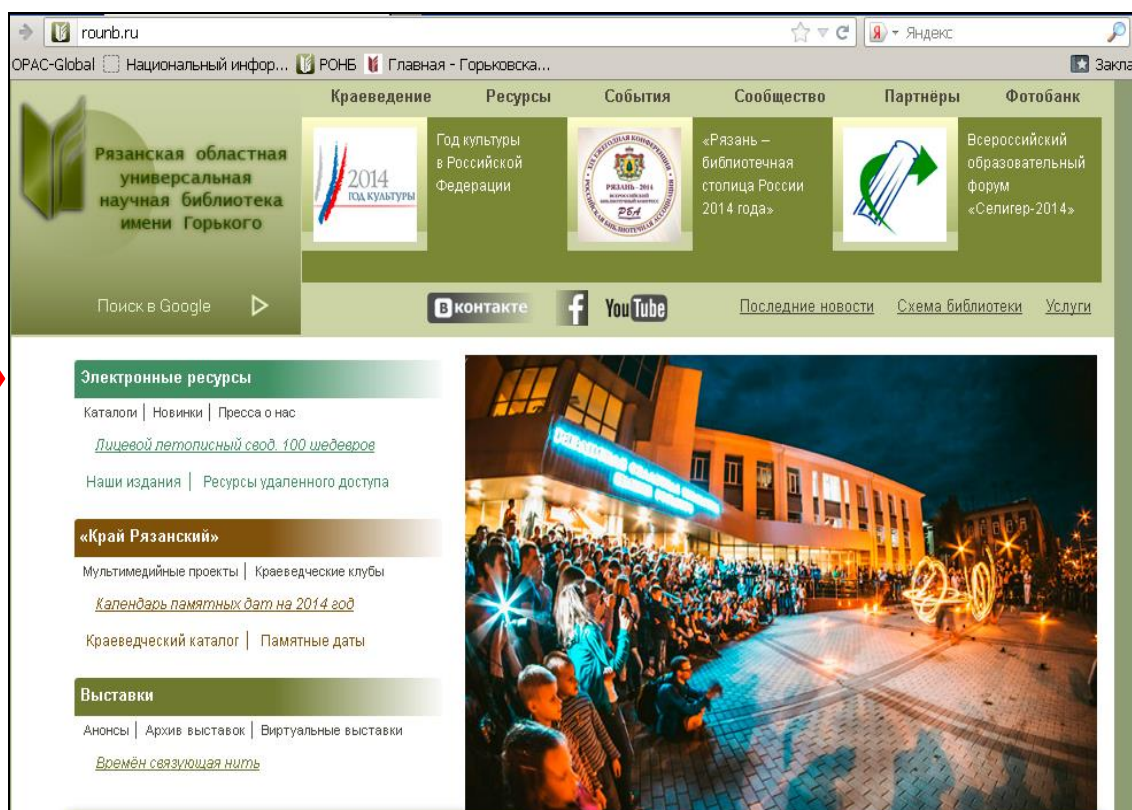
rounb.ru

Яндекс

OPAC-Global | Национальный инфор... | РОНБ | Главная - Горьковска...

Закла

Краеведение Ресурсы События Сообщество Партнёры Фотобанк

Рязанская областная универсальная научная библиотека имени Горького

2014 ГОД КУЛЬТУРЫ

Год культуры в Российской Федерации

РЯЗАНЬ - 2014 РБА

«Рязань – библиотечная столица России 2014 года»

Всероссийский образовательный форум «Селигер-2014»

Поиск в Google

ВКонтакте

YouTube

Последние новости Схема библиотеки Услуги

Электронные ресурсы

Каталоги | Новинки | Пресса о нас

Лицевой летописный свод. 100 шедевров

Наши издания | Ресурсы удаленного доступа

«Край Рязанский»

Мультимедийные проекты | Краеведческие клубы

Календарь памятных дат на 2014 год

Краеведческий каталог | Памятные даты

Выставки

Анонсы | Архив выставок | Виртуальные выставки

Времён связующая нить